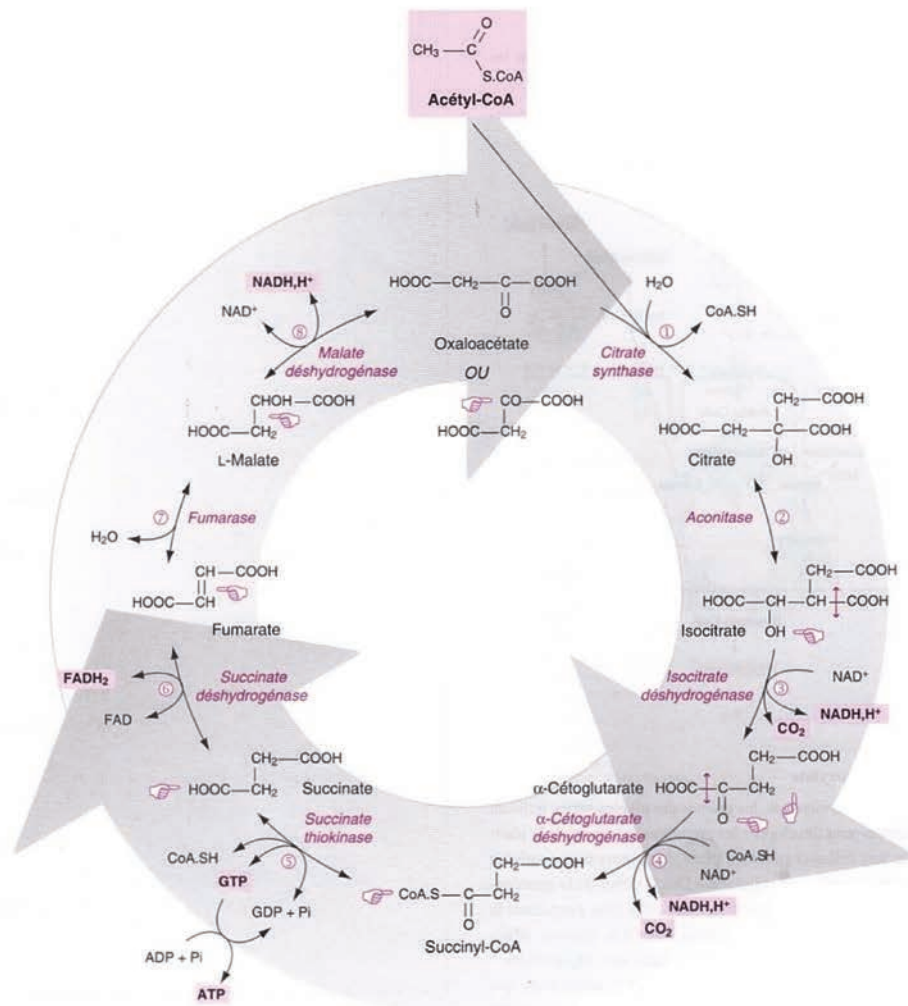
$CH_3-\overset{O}{\overset{\|}{C}}-S.CoA$
Acétyl-CoA

NADH,H⁺
NAD⁺
⑧
Malate déshydrogénase

HOOC—CH₂—C(=O)—COOH
Oxaloacétate
OU
CO—COOH
HOOC—CH₂

H₂O
CoA.SH
①
Citrate synthase

CHOH—COOH
HOOC—CH₂
L-Malate

CH₂—COOH
HOOC—CH₂—C—COOH
OH
Citrate

⑦
Fumarase
H₂O

Aconitase
②

CH—COOH
HOOC—CH
Fumarate

CH₂—COOH
HOOC—CH—CH—COOH
OH
Isocitrate

FADH₂
⑥
FAD
Succinate déshydrogénase

Isocitrate déshydrogénase
③
NAD⁺
$CO_2$
NADH,H⁺

CH₂—COOH
HOOC—CH₂
Succinate

CH₂—COOH
HOOC—C—CH₂
O
α-Cétoglutarate

Succinate thiokinase
⑤
CoA.SH
GTP
GDP + Pi
ADP + Pi
ATP

α-Cétoglutarate déshydrogénase
④
CoA.SH
NAD⁺
NADH,H⁺
$CO_2$

CH₂—COOH
CoA.S—C—CH₂
O
Succinyl-CoA